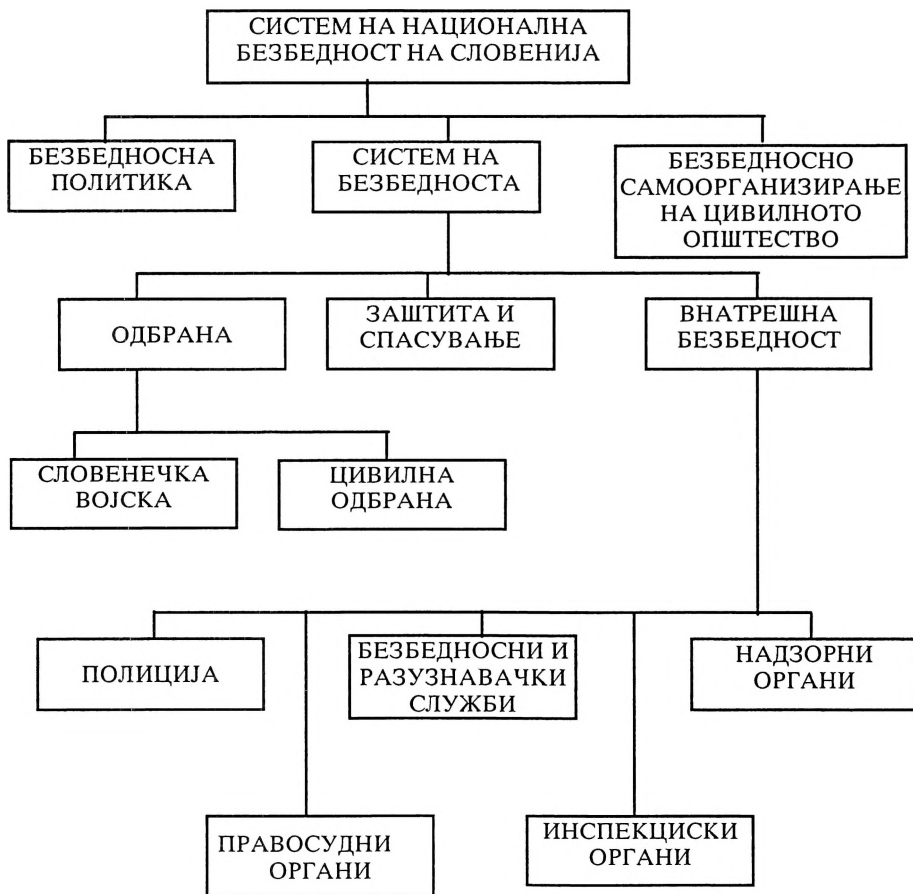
СИСТЕМ НА НАЦИОНАЛНА БЕЗБЕДНОСТ НА СЛОВЕНИЈА

БЕЗБЕДНОСНА ПОЛИТИКА

СИСТЕМ НА БЕЗБЕДНОСТА

БЕЗБЕДНОСНО САМООРГАНИЗИРАЊЕ НА ЦИВИЛНОТО ОПШТЕСТВО

ОДБРАНА

ЗАШТИТА И СПАСУВАЊЕ

ВНАТРЕШНА БЕЗБЕДНОСТ

СЛОВЕНЕЧКА ВОЈСКА

ЦИВИЛНА ОДБРАНА

ПОЛИЦИЈА

БЕЗБЕДНОСНИ И РАЗУЗНАВАЧКИ СЛУЖБИ

НАДЗОРНИ ОРГАНИ

ПРАВОСУДНИ ОРГАНИ

ИНСПЕКЦИСКИ ОРГАНИ